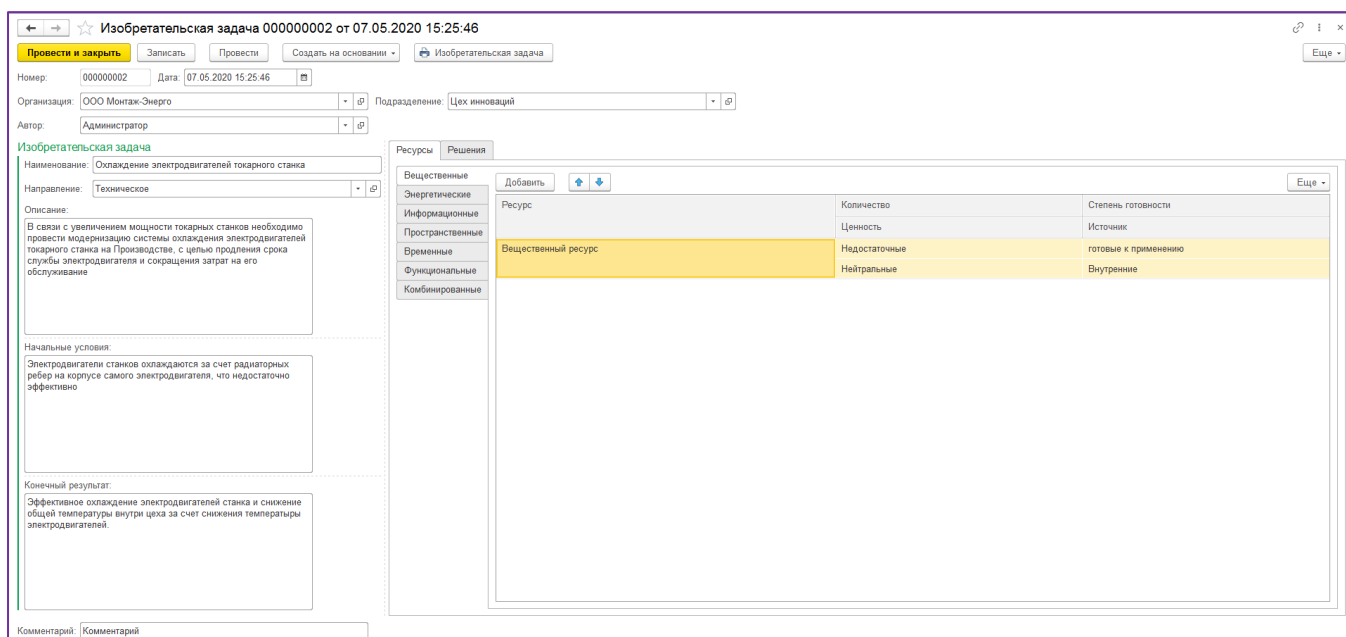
Изобретательская задача 000000002 от 07.05.2020 15:25:46

Провести и закрыть | Записать | Провести | Создать на основании | Изобретательская задача | Еще

Номер: 000000002 Дата: 07.05.2020 15:25:46

Организация: ООО Монтаж-Энерго Подразделение: Цех инноваций

Автор: Администратор

Изобретательская задача

Наименование: Охлаждение электродвигателей токарного станка

Направление: Техническое

Описание:

В связи с увеличением мощности токарных станков необходимо провести модернизацию системы охлаждения электродвигателей токарного станка на Производстве, с целью продления срока службы электродвигателя и сокращения затрат на его обслуживание

Начальные условия:

Электродвигатели станков охлаждаются за счет радиаторных ребер на корпусе самого электродвигателя, что недостаточно эффективно

Конечный результат:

Эффективное охлаждение электродвигателей станка и снижение общей температуры внутри цеха за счет снижения температыры электродвигателей.

Комментарий: Комментарий

Ресурсы | Решения

Вещественные
Энергетические
Информационные
Пространственные
Временные
Функциональные
Комбинированные

Добавить | Еще

| Ресурс | Количество / Ценность | Степень готовности / Источник |
|---|---|---|
| Вещественный ресурс | Недостаточные / Нейтральные | готовые к применению / Внутренние |